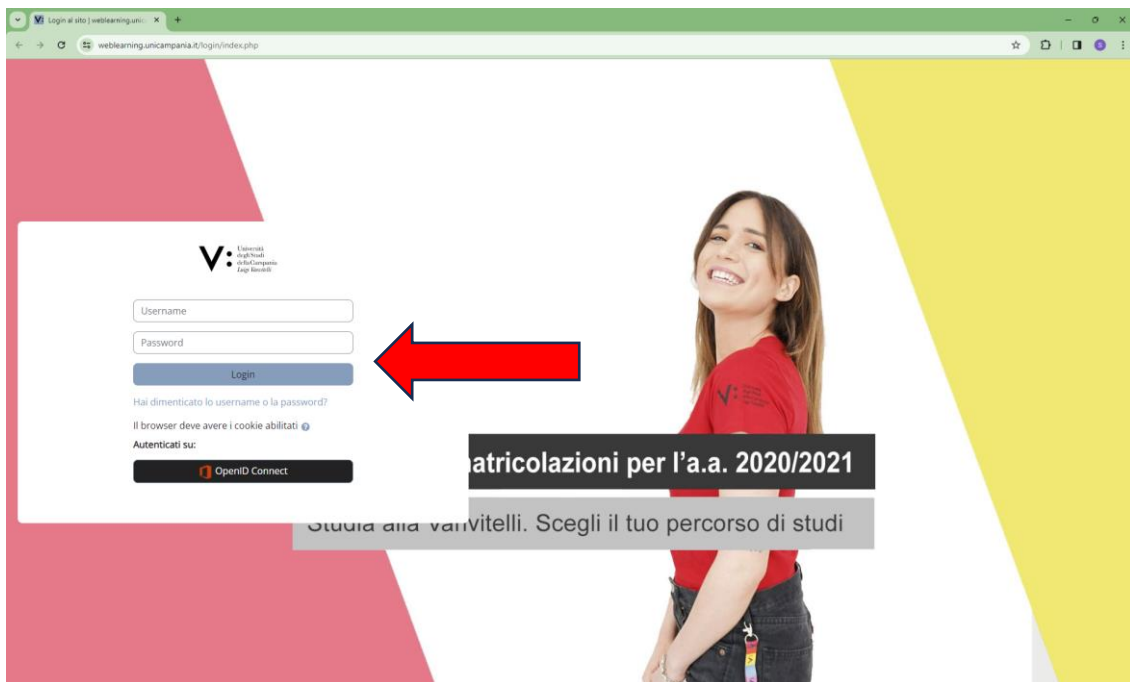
Login al sito | weblearning.unic ×

weblearning.unicampania.it/login/index.php

V: Università degli Studi della Campania Luigi Vanvitelli

Username

Password

Login

Hai dimenticato lo username o la password?

Il browser deve avere i cookie abilitati

Autenticati su:

OpenID Connect

atricolazioni per l'a.a. 2020/2021

Studia alla Vanvitelli. Scegli il tuo percorso di studi